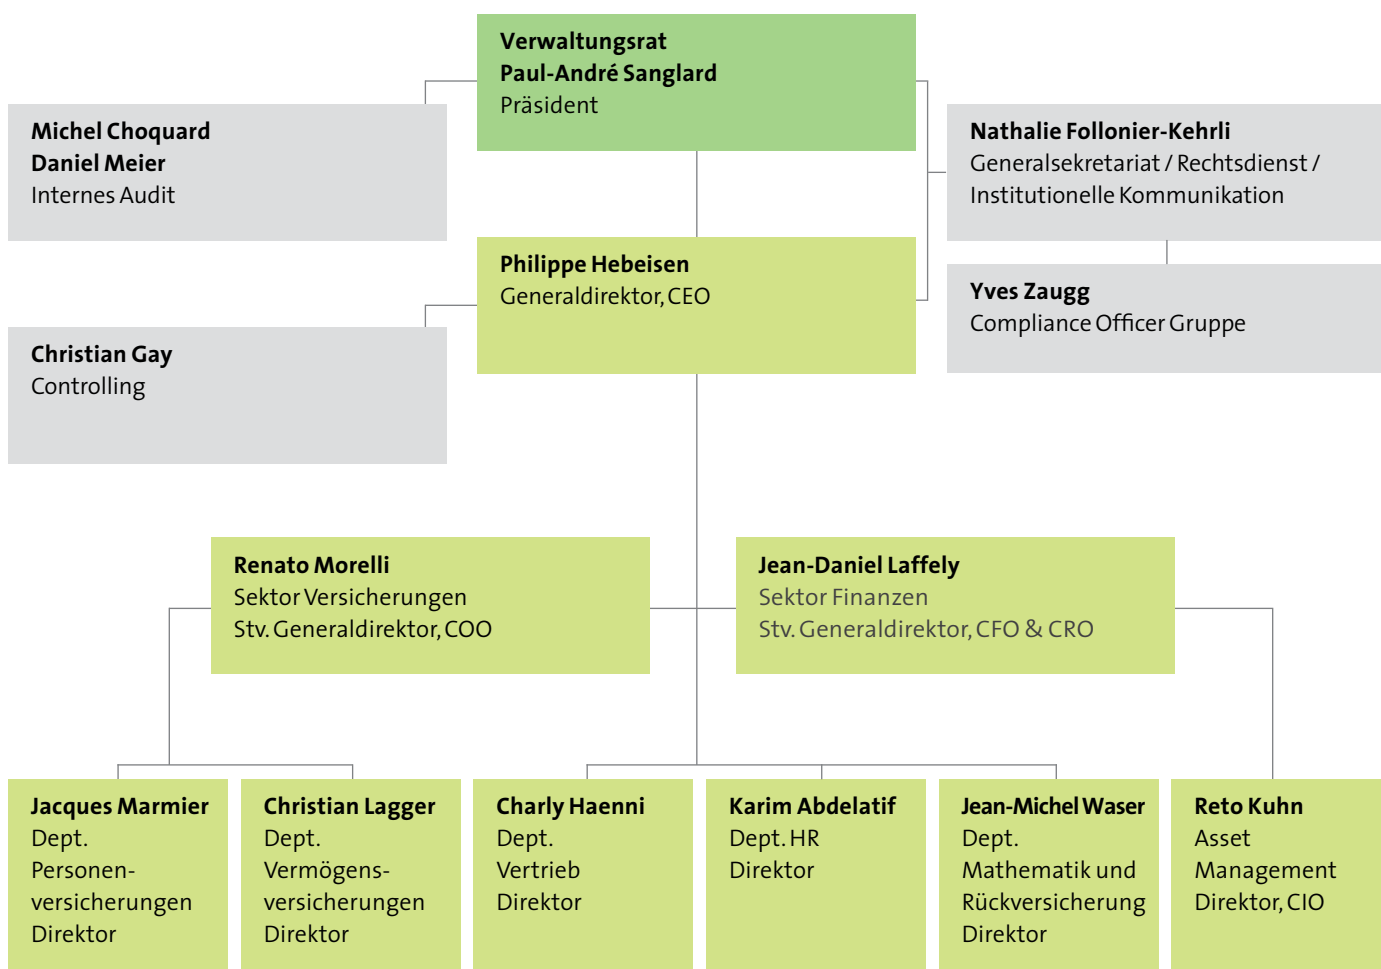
Verwaltungsrat
Paul-André Sanglard
Präsident

Michel Choquard
Daniel Meier
Internes Audit

Nathalie Follonier-Kehrli
Generalsekretariat / Rechtsdienst / Institutionelle Kommunikation

Philippe Hebeisen
Generaldirektor, CEO

Yves Zaugg
Compliance Officer Gruppe

Christian Gay
Controlling

Renato Morelli
Sektor Versicherungen
Stv. Generaldirektor, COO

Jean-Daniel Laffely
Sektor Finanzen
Stv. Generaldirektor, CFO & CRO

Jacques Marmier
Dept.
Personenversicherungen
Direktor

Christian Lagger
Dept.
Vermögensversicherungen
Direktor

Charly Haenni
Dept.
Vertrieb
Direktor

Karim Abdelatif
Dept. HR
Direktor

Jean-Michel Waser
Dept.
Mathematik und Rückversicherung
Direktor

Reto Kuhn
Asset Management
Direktor, CIO